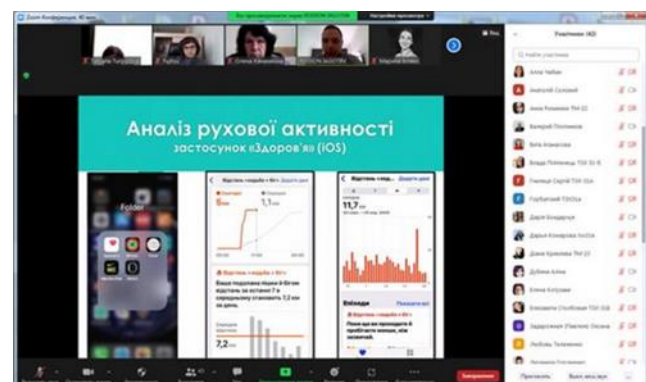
Zoom Конференція 40 мин

Настройки просмотра

Учасники (42)

Аналіз рухової активності

застосунок «Здоров'я» (iOS)

Folder

Відстань «ходьба + біг»

Сьогодні

5км

1,1км

Відстань «ходьба + біг»

11,7 км

Вибрано

Показати всі

7,2 км

Аліса Чайка

Анатолій Соловей

Валерій Поліщук

Віта Кравцова

Горбатюк

Дарія Бондарчук

Діана Кравчук

Дубина Аліна

Олена Кочуліна

Єлизавета Стрибська

Задорожна Оксана

Любовь Ткаченко

Запросити

Вимкн. звук усім

Завершення